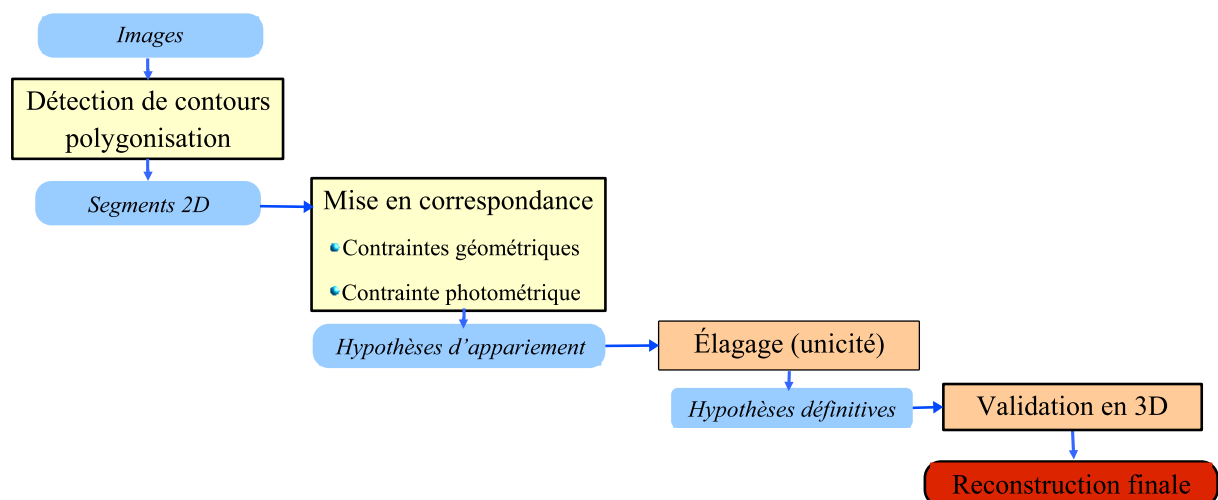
Images

Détection de contours polygonisation

Segments 2D

Mise en correspondance

Contraintes géométriques

Contrainte photométrique

Hypothèses d'appariement

Élagage (unicité)

Hypothèses définitives

Validation en 3D

Reconstruction finale